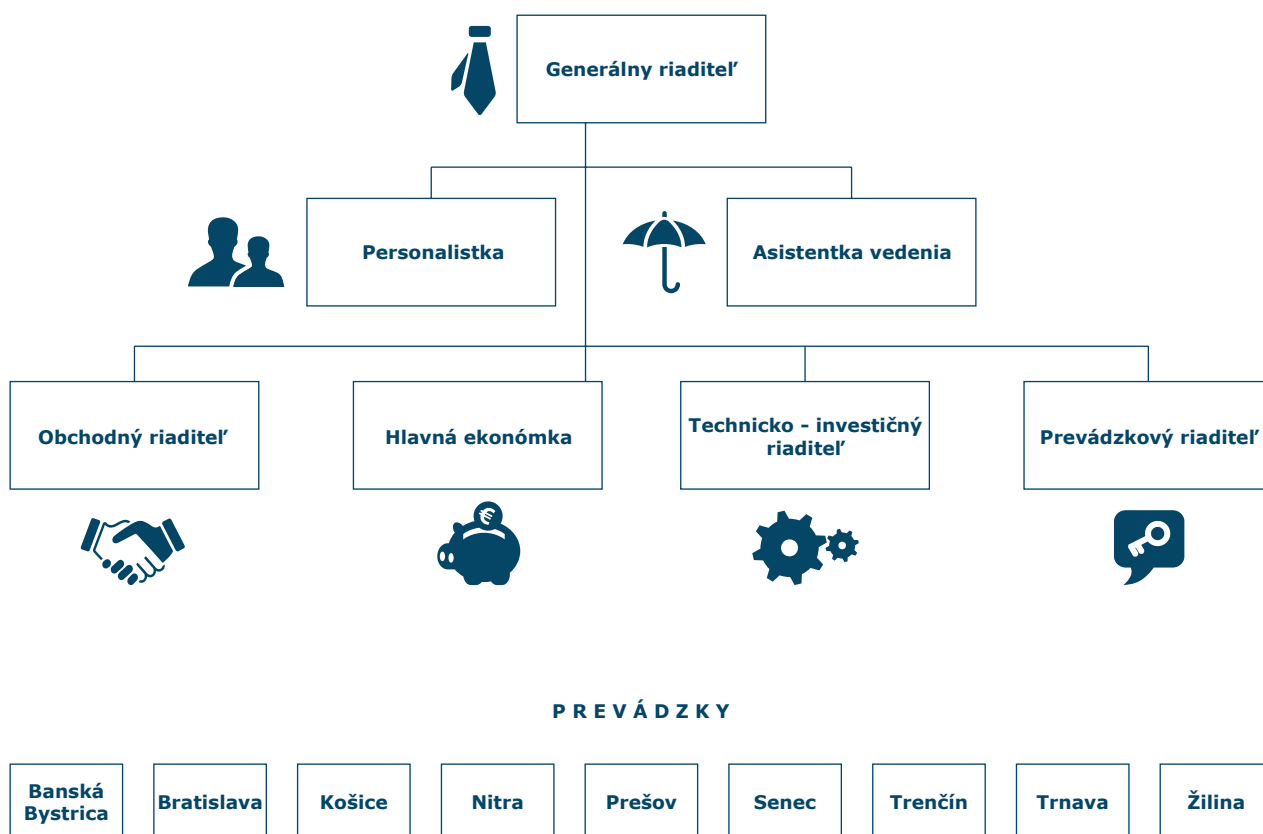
Generálny riaditeľ

Personalistka

Asistentka vedenia

Obchodný riaditeľ

Hlavná ekonómka

Technicko - investičný riaditeľ

Prevádzkový riaditeľ

P R E V Á D Z K Y

Banská Bystrica

Bratislava

Košice

Nitra

Prešov

Senec

Trenčín

Trnava

Žilina